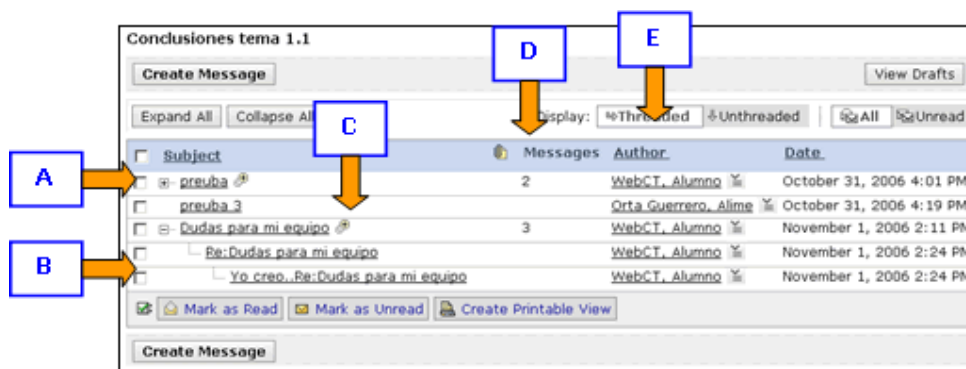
Conclusiones tema 1.1

Create Message

View Drafts

Expand All Collapse All

C

D

E

Display: Threaded Unthreaded All Unread

A

| Subject | Messages | Author | Date |
|---|---|---|---|
| preuba | 2 | WebCT, Alumno | October 31, 2006 4:01 PM |
| preuba 3 | | Orta Guerrero, Alime | October 31, 2006 4:19 PM |
| Dudas para mi equipo | 3 | WebCT, Alumno | November 1, 2006 2:11 PM |
| Re:Dudas para mi equipo | | WebCT, Alumno | November 1, 2006 2:24 PM |
| Yo creo..Re:Dudas para mi equipo | | WebCT, Alumno | November 1, 2006 2:24 PM |

B

Mark as Read Mark as Unread Create Printable View

Create Message